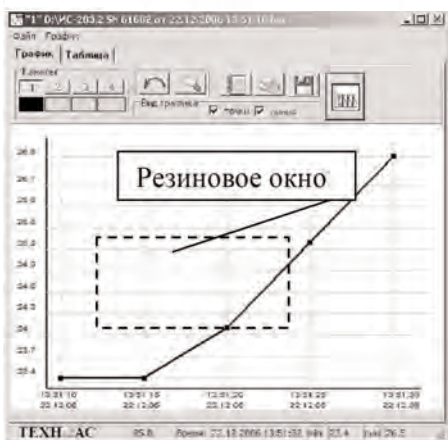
"1" DЛ/ИС-203.2 SN 61602 от 22.12.2006 13:51:10 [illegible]

Файл График

График | Таблица |

Каналы

1 2 3 4

Вид графика

точки линии

Резиновое окно

26.8

26.7

26.6

26.5

26.2

26.0

25.6

25.3

25

23.7

23.4

13:51:10 22.12.06

13:51:15 22.12.06

13:51:20 22.12.06

13:51:25 22.12.06

13:51:30 22.12.06

ТЕХН AC

Время 22.12.2006 13:51:32 Min 23.4 Max 26.8